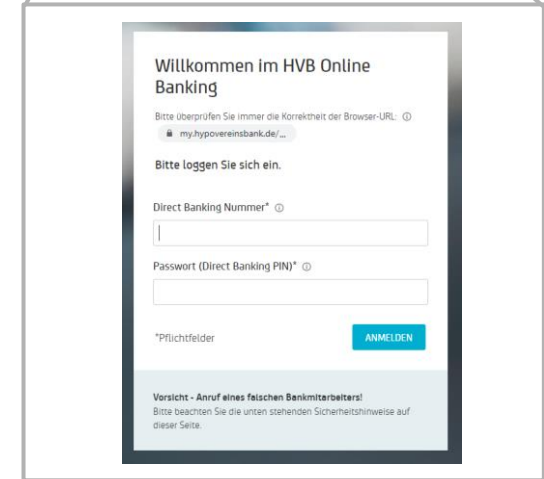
Willkommen im HVB Online Banking

Bitte überprüfen Sie immer die Korrektheit der Browser-URL: ⓘ
my.hypovereinsbank.de/...

Bitte loggen Sie sich ein.

Direct Banking Nummer* ⓘ

Passwort (Direct Banking PIN)* ⓘ

*Pflichtfelder

ANMELDEN

Vorsicht - Anruf eines falschen Bankmitarbeiters!
Bitte beachten Sie die unten stehenden Sicherheitshinweise auf dieser Seite.